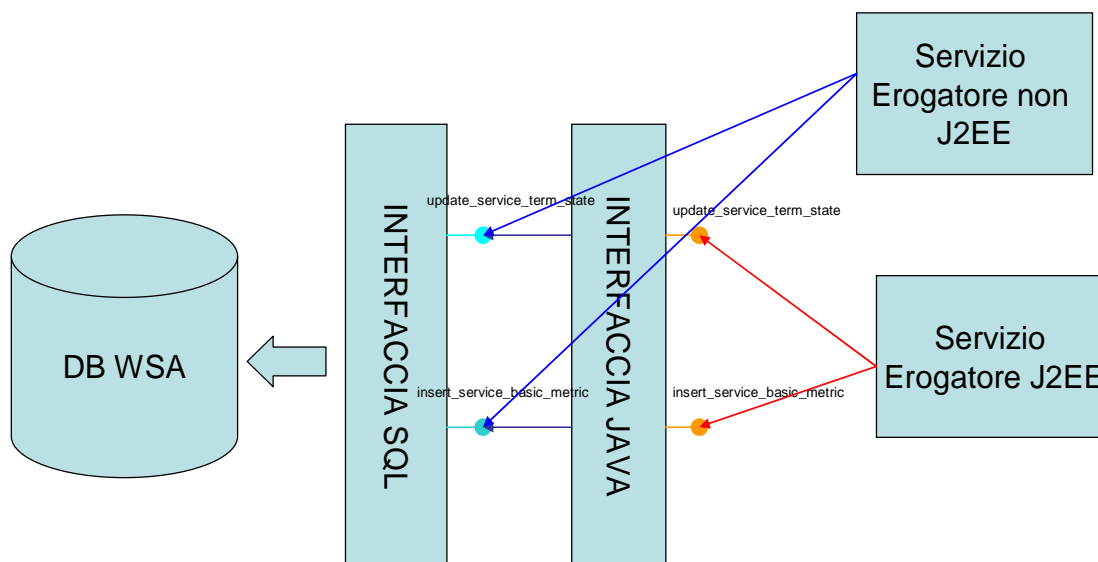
Servizio Erogatore non J2EE

update_service_term_state

update_service_term_state

INTERFACCIA SQL

INTERFACCIA JAVA

DB WSA

Servizio Erogatore J2EE

insert_service_basic_metric

insert_service_basic_metric